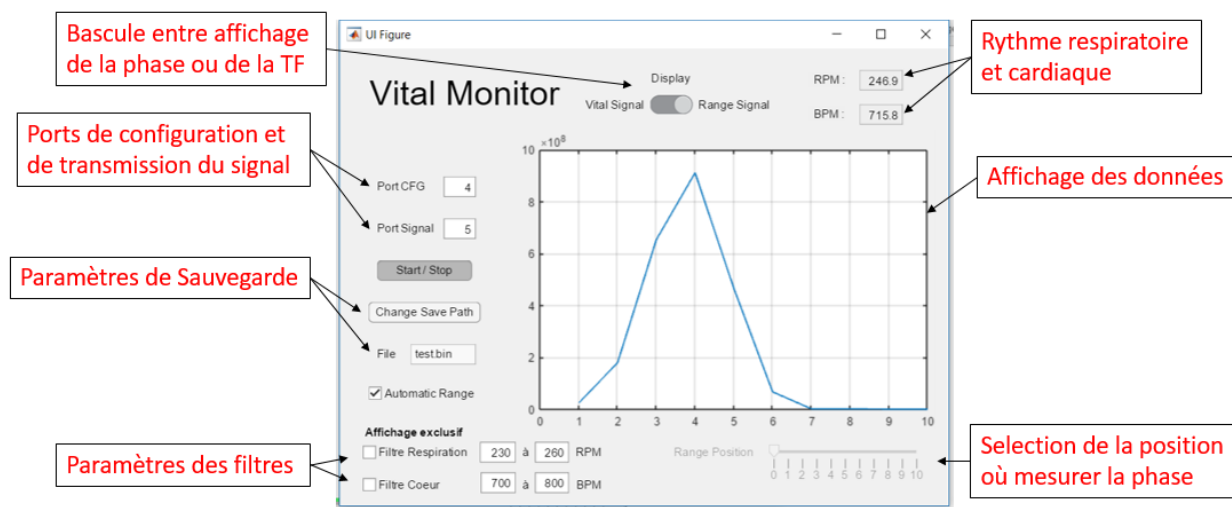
Bascule entre affichage de la phase ou de la TF

UI Figure

Vital Monitor

Display

Vital Signal Range Signal

RPM : 246.9

BPM : 715.8

Rythme respiratoire et cardiaque

Ports de configuration et de transmission du signal

Port CFG 4

Port Signal 5

Start / Stop

Paramètres de Sauvegarde

Change Save Path

File test.bin

Automatic Range

Affichage des données

$\times10^8$

10
8
6
4
2
0

0 1 2 3 4 5 6 7 8 9 10

Affichage exclusif

Paramètres des filtres

Filtre Respiration 230 à 260 RPM

Filtre Coeur 700 à 800 BPM

Range Position

0 1 2 3 4 5 6 7 8 9 10

Selection de la position où mesurer la phase